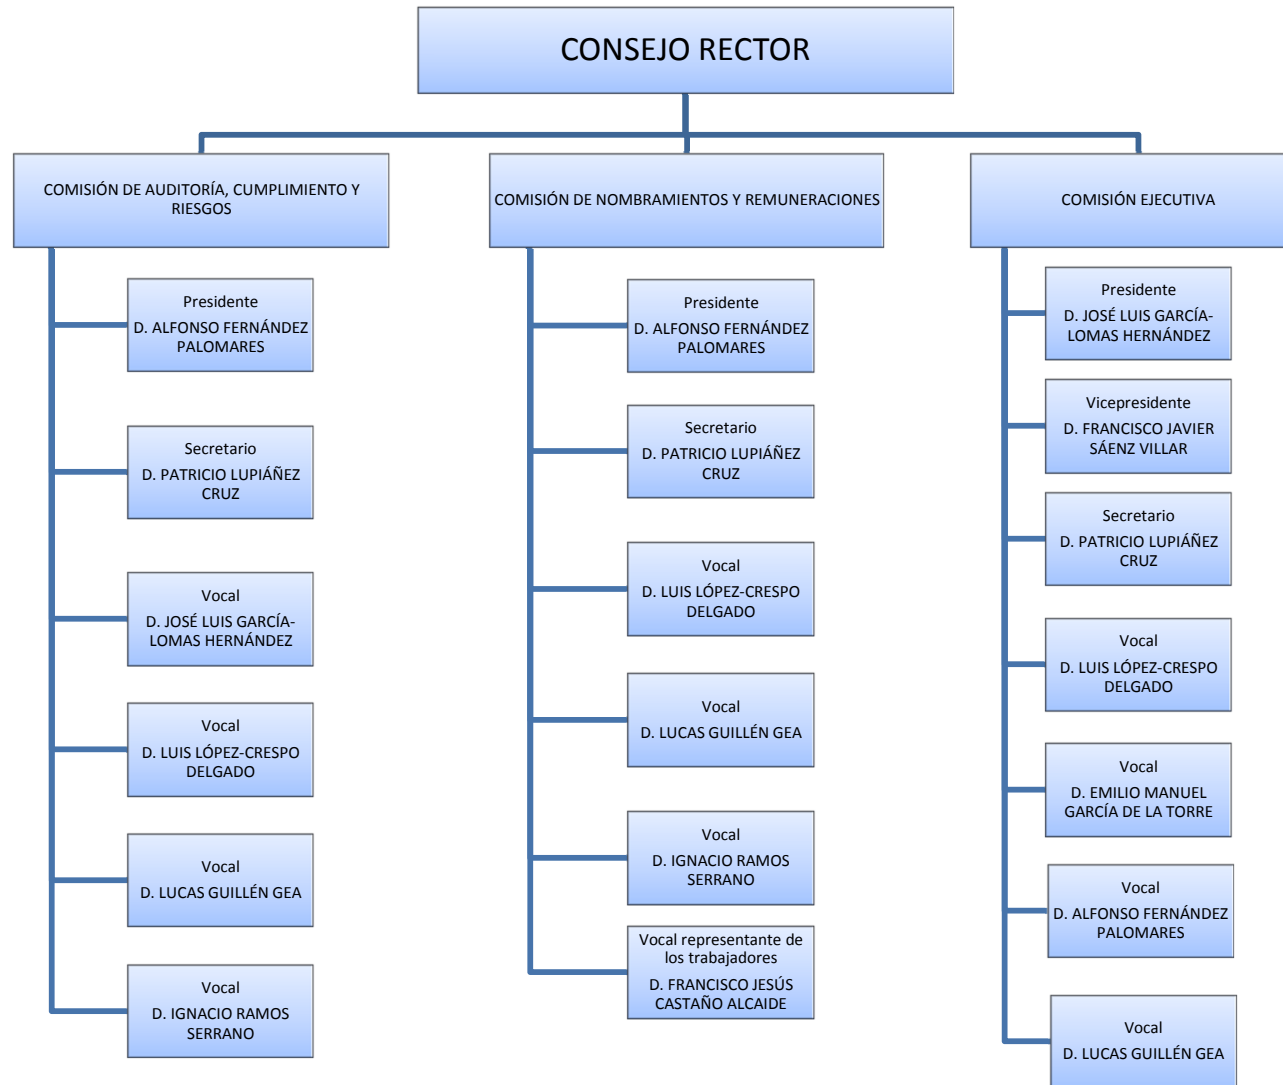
CONSEJO RECTOR

COMISIÓN DE AUDITORÍA, CUMPLIMIENTO Y RIESGOS

Presidente
D. ALFONSO FERNÁNDEZ PALOMARES

Secretario
D. PATRICIO LUPIÁÑEZ CRUZ

Vocal
D. JOSÉ LUIS GARCÍA-LOMAS HERNÁNDEZ

Vocal
D. LUIS LÓPEZ-CRESPO DELGADO

Vocal
D. LUCAS GUILLÉN GEA

Vocal
D. IGNACIO RAMOS SERRANO

COMISIÓN DE NOMBRAMIENTOS Y REMUNERACIONES

Presidente
D. ALFONSO FERNÁNDEZ PALOMARES

Secretario
D. PATRICIO LUPIÁÑEZ CRUZ

Vocal
D. LUIS LÓPEZ-CRESPO DELGADO

Vocal
D. LUCAS GUILLÉN GEA

Vocal
D. IGNACIO RAMOS SERRANO

Vocal representante de los trabajadores
D. FRANCISCO JESÚS CASTAÑO ALCAIDE

COMISIÓN EJECUTIVA

Presidente
D. JOSÉ LUIS GARCÍA-LOMAS HERNÁNDEZ

Vicepresidente
D. FRANCISCO JAVIER SÁENZ VILLAR

Secretario
D. PATRICIO LUPIÁÑEZ CRUZ

Vocal
D. LUIS LÓPEZ-CRESPO DELGADO

Vocal
D. EMILIO MANUEL GARCÍA DE LA TORRE

Vocal
D. ALFONSO FERNÁNDEZ PALOMARES

Vocal
D. LUCAS GUILLÉN GEA